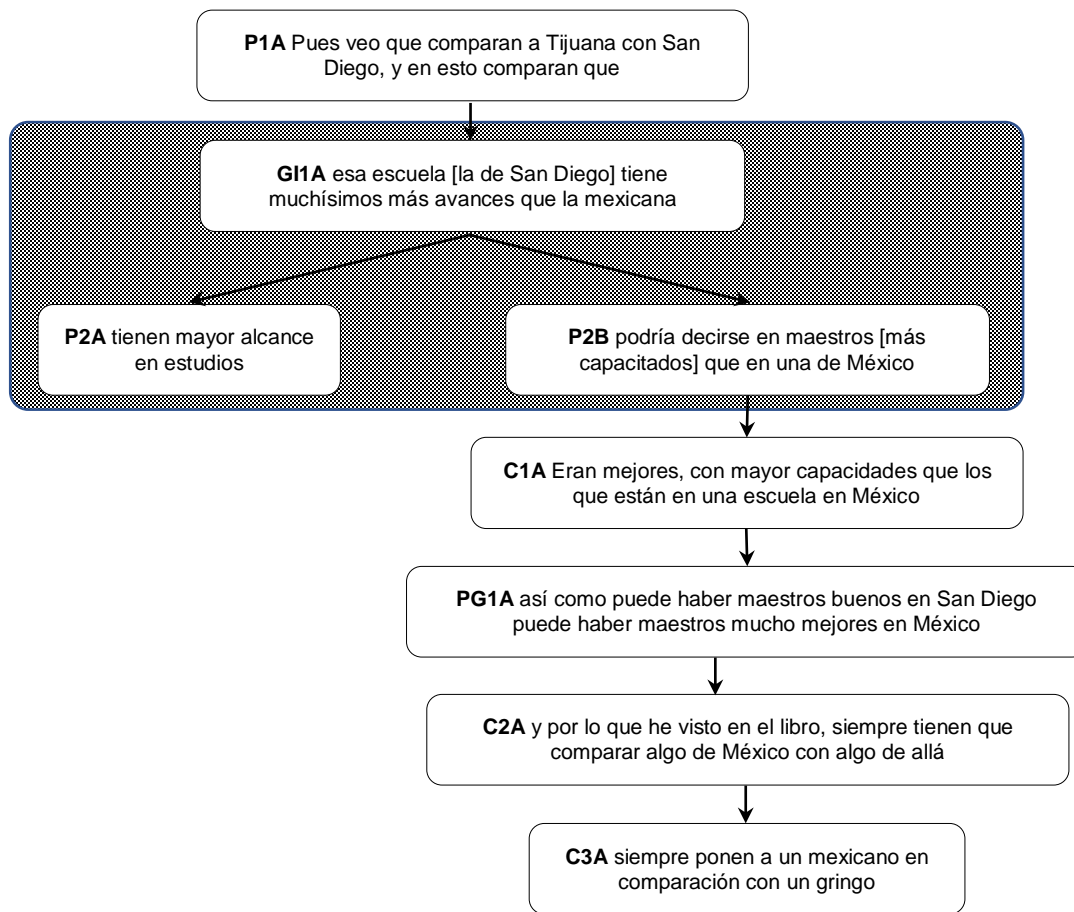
**P1A** Pues veo que comparan a Tijuana con San Diego, y en esto comparan que

**GI1A** esa escuela [la de San Diego] tiene muchísimos más avances que la mexicana

**P2A** tienen mayor alcance en estudios

**P2B** podría decirse en maestros [más capacitados] que en una de México

**C1A** Eran mejores, con mayor capacidades que los que están en una escuela en México

**PG1A** así como puede haber maestros buenos en San Diego puede haber maestros mucho mejores en México

**C2A** y por lo que he visto en el libro, siempre tienen que comparar algo de México con algo de allá

**C3A** siempre ponen a un mexicano en comparación con un gringo